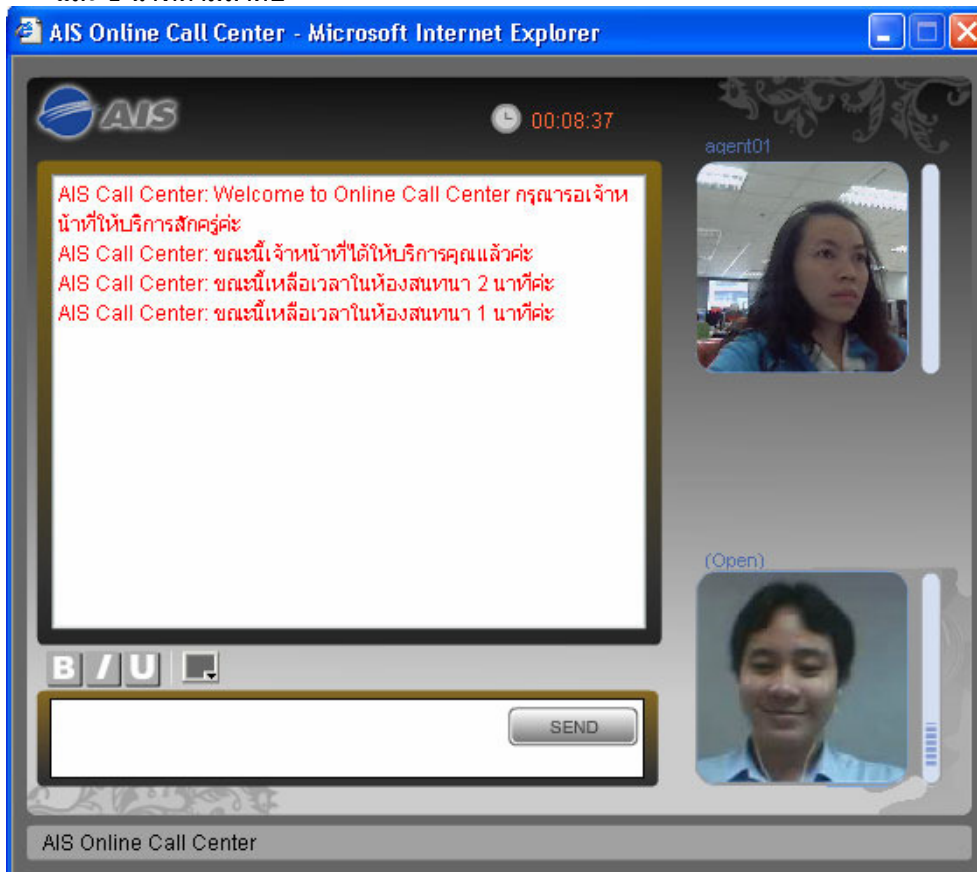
AIS Online Call Center - Microsoft Internet Explorer

AIS

00:08:37

agent01

AIS Call Center: Welcome to Online Call Center กรุณารอเจ้าหน้าที่ให้บริการสักครู่ค่ะ
AIS Call Center: ขณะนี้เจ้าหน้าที่ได้ให้บริการคุณแล้วค่ะ
AIS Call Center: ขณะนี้เหลือเวลาในห้องสนทนา 2 นาทีค่ะ
AIS Call Center: ขณะนี้เหลือเวลาในห้องสนทนา 1 นาทีค่ะ

(Open)

B I U

SEND

AIS Online Call Center